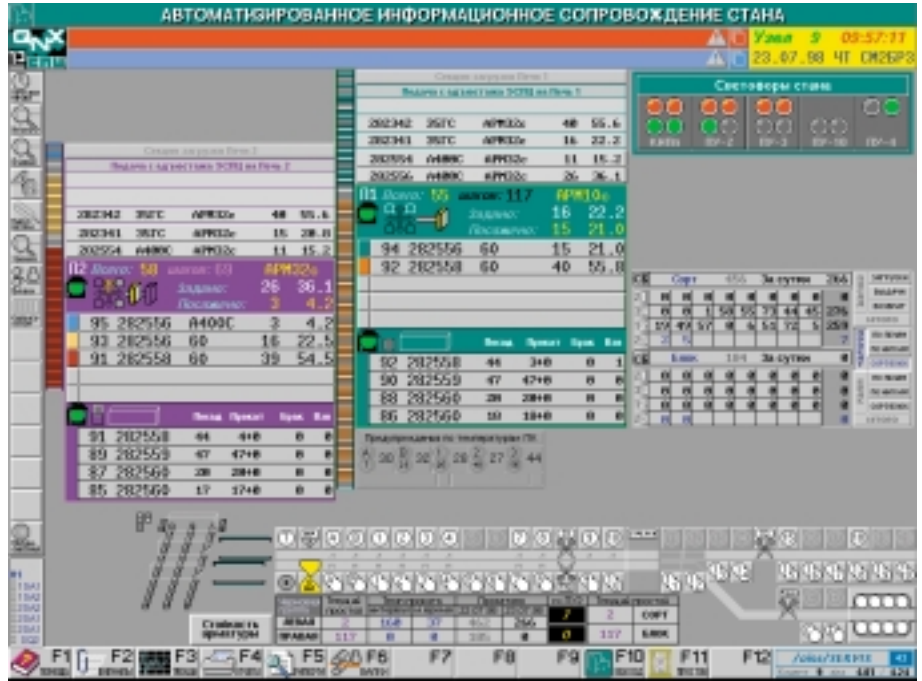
АВТОМАТИЗИРОВАННОЕ ИНФОРМАЦИОННОЕ СОПРОВОЖДЕНИЕ СТАНА

QNX

Узел 9 05:57:11
23.07.98 ЧТ СМ2БР3

Светофоры стана

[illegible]

Сводка загрузки Печь 1
Ведомость задания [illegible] на Печь 1

| 282342 | 35ГС | АРМ32а | 40 | 55.6 |
|---|---|---|---|---|
| 282341 | 35ГС | АРМ32а | 16 | 22.2 |
| 282554 | А400С | АРМ32а | 11 | 15.2 |
| 282556 | А400С | АРМ32а | 26 | 36.1 |

П1 Всего: 55 колонн: 117 АРМ10а
Задано: 16 22.2
Посажено: 15 21.0

| 94 | 282556 | 60 | 15 | 21.0 |
|---|---|---|---|---|
| 92 | 282558 | 60 | 40 | 55.8 |

| | Посад | Прокат | Брак | Вн |
|---|---|---|---|---|
| 92 282558 | 46 | 3+0 | 0 | 1 |
| 90 282559 | 47 | 47+0 | 0 | 0 |
| 88 282560 | 20 | 20+0 | 0 | 0 |
| 86 282560 | 10 | 10+0 | 0 | 0 |

Сводка загрузки Печь 2
Ведомость задания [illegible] на Печь 2

| 282342 | 35ГС | АРМ32а | 40 | 55.6 |
|---|---|---|---|---|
| 282341 | 35ГС | АРМ32а | 15 | 20.8 |
| 282554 | А400С | АРМ32а | 11 | 15.2 |

П2 Всего: 58 колонн: 60 АРМ32а
Задано: 26 36.1
Посажено: 3 4.2

| 95 | 282556 | А400С | 3 | 4.2 |
|---|---|---|---|---|
| 93 | 282556 | 60 | 16 | 22.5 |
| 91 | 282558 | 60 | 39 | 54.5 |

| | Посад | Прокат | Брак | Вн |
|---|---|---|---|---|
| 91 282558 | 44 | 4+0 | 0 | 0 |
| 89 282559 | 47 | 47+0 | 0 | 0 |
| 87 282560 | 20 | 20+0 | 0 | 0 |
| 85 282560 | 17 | 17+0 | 0 | 0 |

Предупреждения по температуре ПЧ
30 32 28 27 44

Сорт 456 За сутки 266
Блок 104 За сутки

Стойкость арматуры

| | | | | | | |
|---|---|---|---|---|---|---|
| ЛЕВАЯ | 2 | 160 | 37 | 462 | 266 | 7 | 2 | СОРТ |
| ПРАВАЯ | 117 | 0 | 0 | 105 | 0 | 0 | 117 | БЛОК |

F1 F2 F3 F4 F5 F6 F7 F8 F9 F10 F11 F12